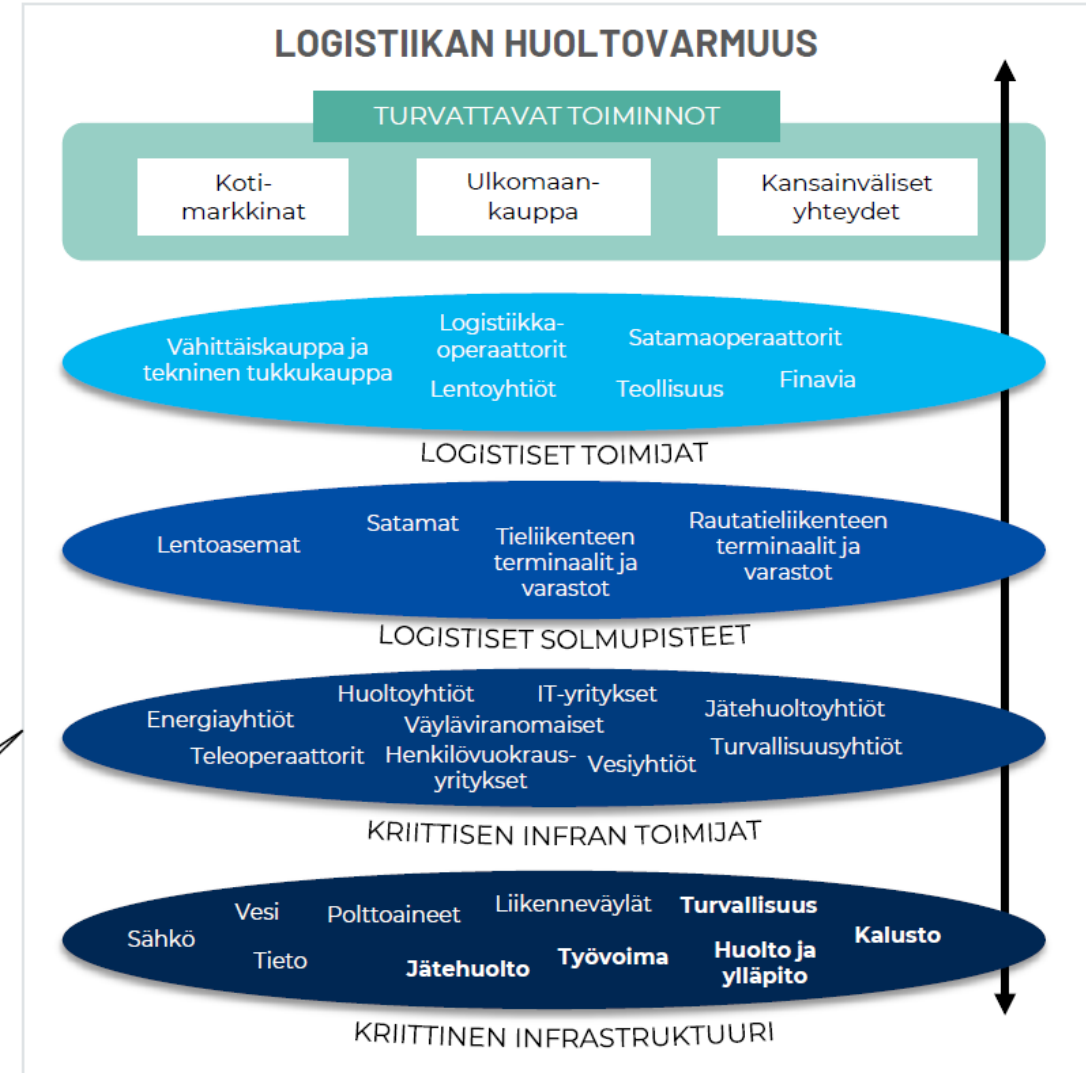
LOGISTIIKAN HUOLTOVARMUUS

TURVATTAVAT TOIMINNOT

Koti-markkinat

Ulkomaan-kauppa

Kansainväliset yhteydet

Vähittäiskauppa ja tekninen tukkukauppa
Logistiikka-operaattorit
Satamaoperaattorit
Lentoyhtiöt
Teollisuus
Finavia

LOGISTISET TOIMIJAT

Lentoasemat
Satamat
Tieliikenteen terminaalit ja varastot
Rautatieliikenteen terminaalit ja varastot

LOGISTISET SOLMUPISTEET

Energiayhtiöt
Huoltoyhtiöt
IT-yritykset
Jätehuoltoyhtiöt
Väyläviranomaiset
Teleoperaattorit
Henkilövuokraus-yritykset
Vesiyhtiöt
Turvallisuusyhtiöt

KRIITTISEN INFRAN TOIMIJAT

Sähkö
Vesi
Tieto
Polttoaineet
Liikenneväylät
Jätehuolto
Työvoima
Turvallisuus
Huolto ja ylläpito
Kalusto

KRIITTINEN INFRASTRUKTUURI